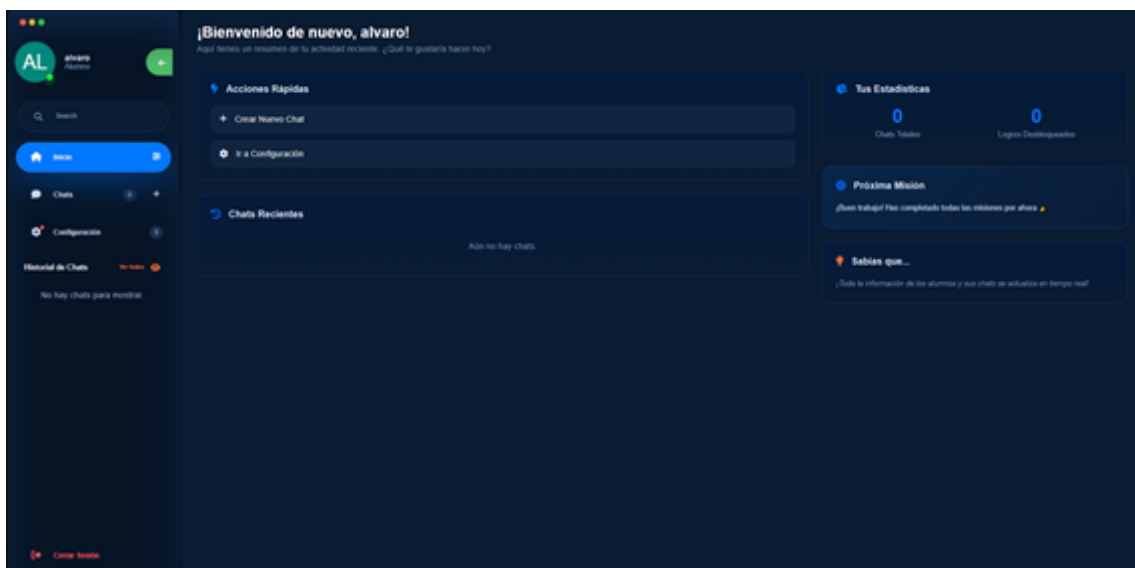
AL alvaro
Alumno

Search

Inicio

Chats 0

Configuración 0

Historial de Chats Ver todos

No hay chats para mostrar

Cerrar Sesión

¡Bienvenido de nuevo, alvaro!
Aquí tienes un resumen de tu actividad reciente. ¿Qué te gustaría hacer hoy?

Acciones Rápidas

+ Crear Nuevo Chat

Ir a Configuración

Chats Recientes

Aún no hay chats

Tus Estadísticas

0
Chats Totales

0
Logros Desbloqueados

Próxima Misión

¡Buen trabajo! Has completado todas las misiones por ahora

Sabías que...

¡Toda la información de los alumnos y sus chats se actualiza en tiempo real!